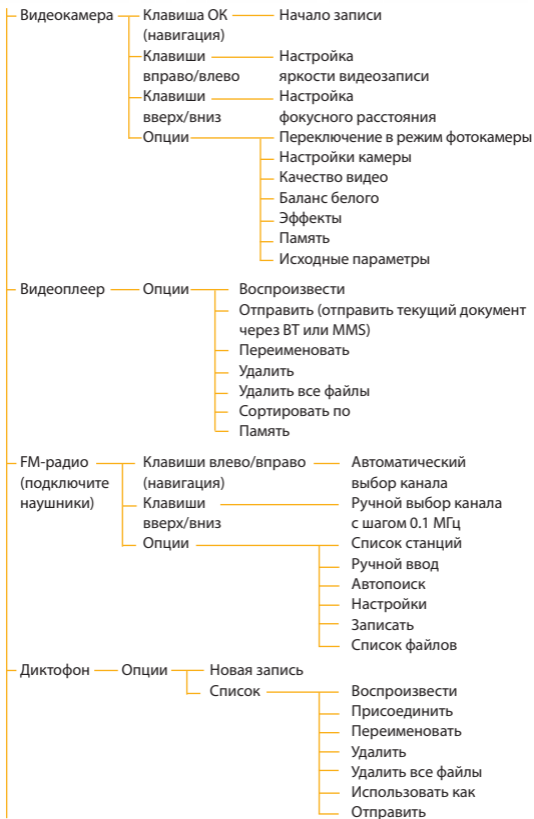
Видеокамера
Клавиша OK (навигация) — Начало записи
Клавиши вправо/влево — Настройка яркости видеозаписи
Клавиши вверх/вниз — Настройка фокусного расстояния
Опции — Переключение в режим фотокамеры
Настройки камеры
Качество видео
Баланс белого
Эффекты
Память
Исходные параметры

Видеоплеер
Опции — Воспроизвести
Отправить (отправить текущий документ через BT или MMS)
Переименовать
Удалить
Удалить все файлы
Сортировать по
Память

FM-радио (подключите наушники)
Клавиши влево/вправо (навигация) — Автоматический выбор канала
Клавиши вверх/вниз — Ручной выбор канала с шагом 0.1 МГц
Опции — Список станций
Ручной ввод
Автопоиск
Настройки
Записать
Список файлов

Диктофон
Опции — Новая запись
Список — Воспроизвести
Присоединить
Переименовать
Удалить
Удалить все файлы
Использовать как
Отправить